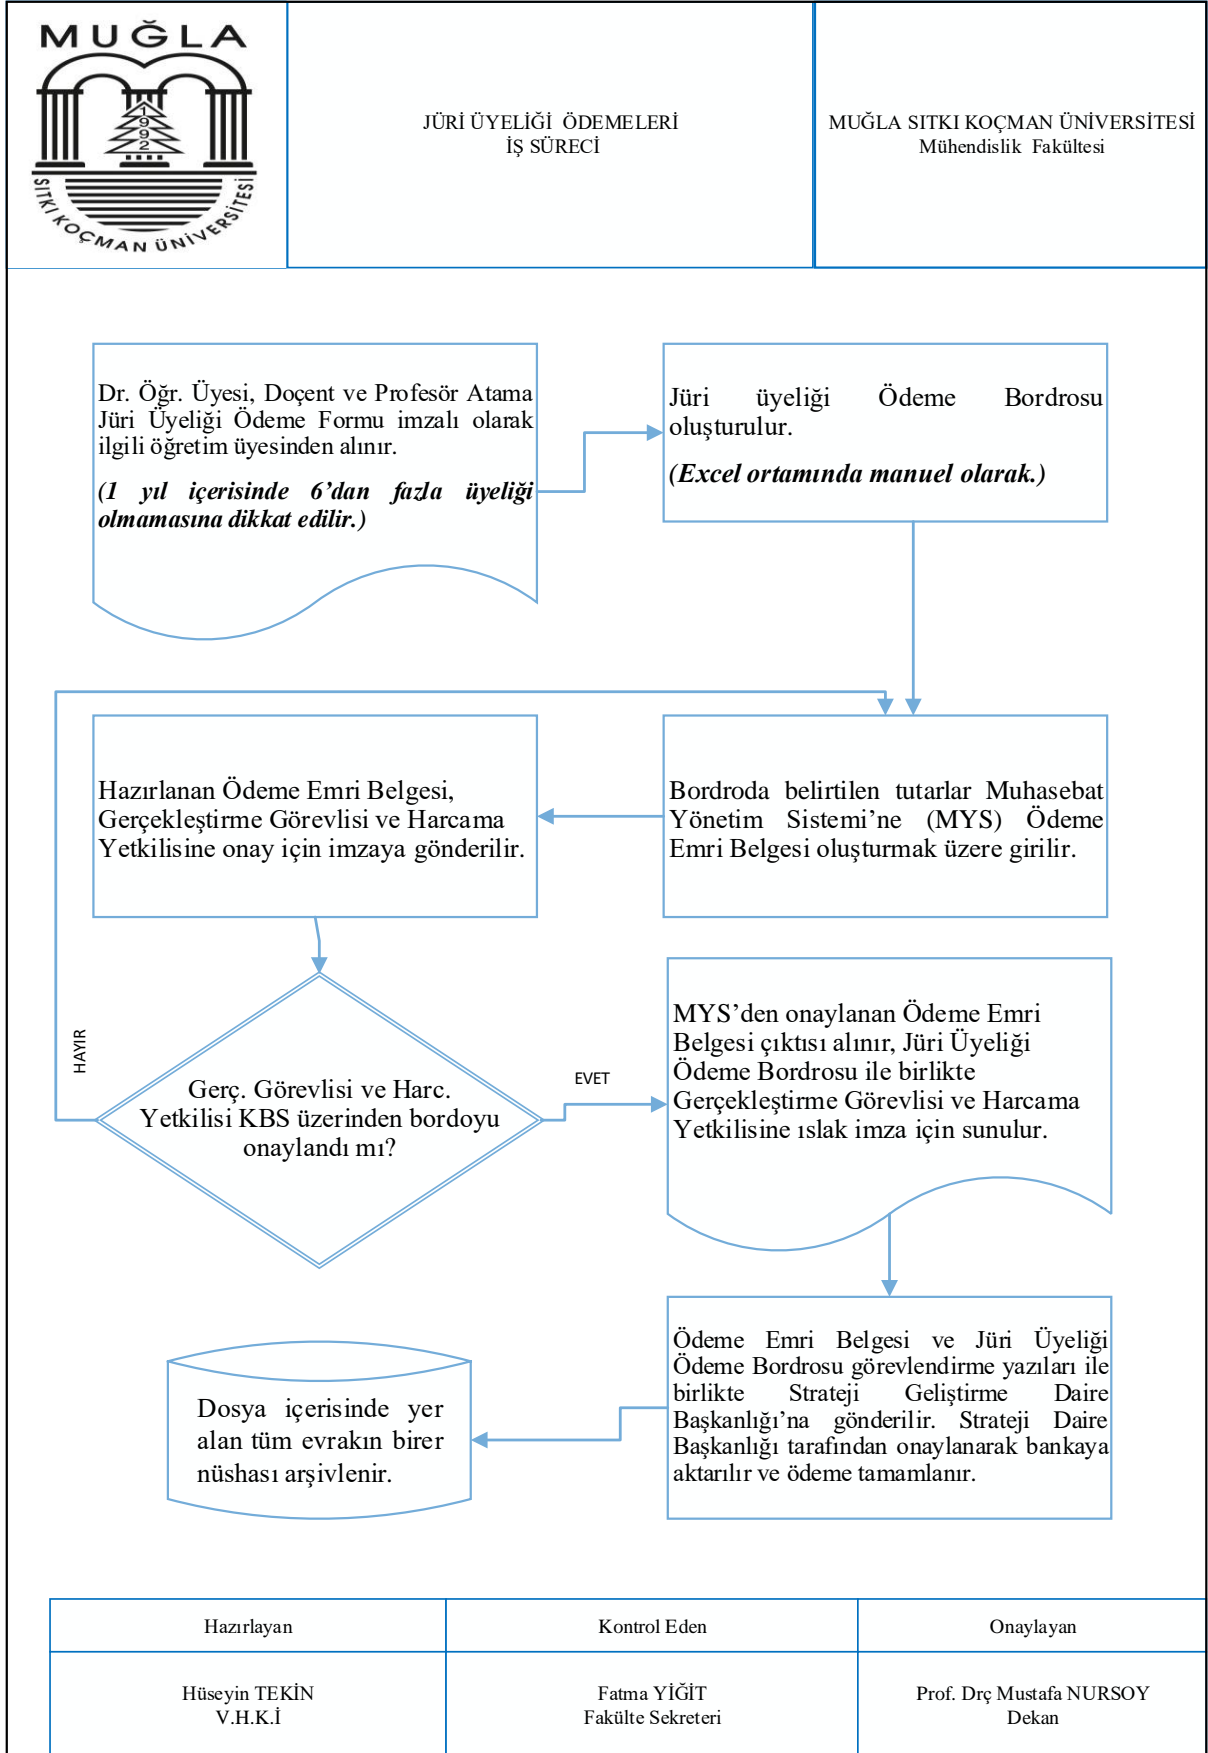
MUĞLA
1992
SITKI KOÇMAN ÜNİVERSİTESİ

JÜRİ ÜYELİĞİ ÖDEMELERİ
İŞ SÜRECİ

MUĞLA SITKI KOÇMAN ÜNİVERSİTESİ
Mühendislik Fakültesi

Dr. Öğr. Üyesi, Doçent ve Profesör Atama Jüri Üyeliği Ödeme Formu imzalı olarak ilgili öğretim üyesinden alınır.

*(1 yıl içerisinde 6'dan fazla üyeliği olmamasına dikkat edilir.)*

Jüri üyeliği Ödeme Bordrosu oluşturulur.

*(Excel ortamında manuel olarak.)*

Hazırlanan Ödeme Emri Belgesi, Gerçekleştirme Görevlisi ve Harcama Yetkilisine onay için imzaya gönderilir.

Bordroda belirtilen tutarlar Muhasebat Yönetim Sistemi'ne (MYS) Ödeme Emri Belgesi oluşturmak üzere girilir.

HAYIR

Gerç. Görevlisi ve Harc. Yetkilisi KBS üzerinden bordoyu onaylandı mı?

EVET

MYS'den onaylanan Ödeme Emri Belgesi çıktısı alınır, Jüri Üyeliği Ödeme Bordrosu ile birlikte Gerçekleştirme Görevlisi ve Harcama Yetkilisine ıslak imza için sunulur.

Dosya içerisinde yer alan tüm evrakın birer nüshası arşivlenir.

Ödeme Emri Belgesi ve Jüri Üyeliği Ödeme Bordrosu görevlendirme yazıları ile birlikte Strateji Geliştirme Daire Başkanlığı'na gönderilir. Strateji Daire Başkanlığı tarafından onaylanarak bankaya aktarılır ve ödeme tamamlanır.

| Hazırlayan | Kontrol Eden | Onaylayan |
|---|---|---|
| Hüseyin TEKİN<br>V.H.K.İ | Fatma YİĞİT<br>Fakülte Sekreteri | Prof. Drç Mustafa NURSOY<br>Dekan |